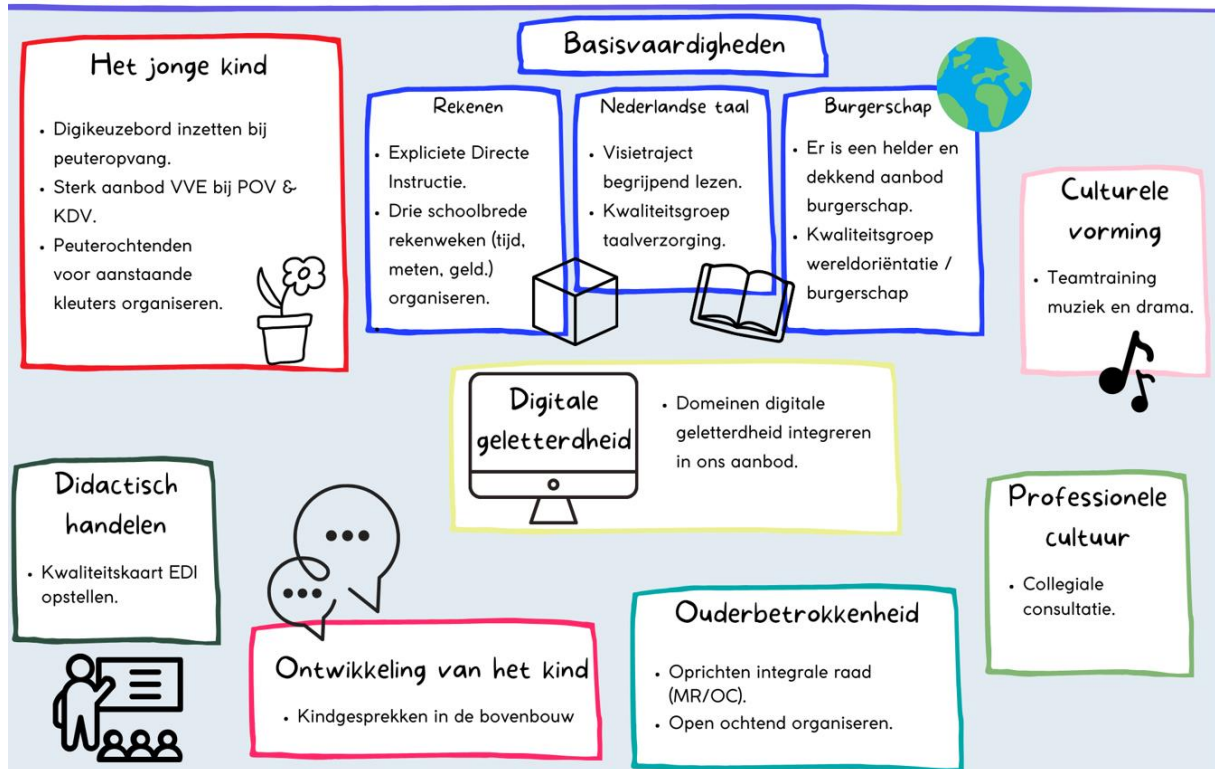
Het jonge kind

- Digikeuzebord inzetten bij peuteropvang.
- Sterk aanbod VVE bij POV & KDV.
- Peuterochtenden voor aanstaande kleuters organiseren.

Basisvaardigheden

Rekenen

- Expliciete Directe Instructie.
- Drie schoolbrede rekenweken (tijd, meten, geld.) organiseren.

Nederlandse taal

- Visietraject begrijpend lezen.
- Kwaliteitsgroep taalverzorging.

Burgerschap

- Er is een helder en dekkend aanbod burgerschap.
- Kwaliteitsgroep wereldoriëntatie / burgerschap

Culturele vorming

- Teamtraining muziek en drama.

Digitale geletterdheid

- Domeinen digitale geletterdheid integreren in ons aanbod.

Didactisch handelen

- Kwaliteitskaart EDI opstellen.

Professionele cultuur

- Collegiale consultatie.

Ouderbetrokkenheid

- Oprichten integrale raad (MR/OC).
- Open ochtend organiseren.

Ontwikkeling van het kind

- Kindgesprekken in de bovenbouw